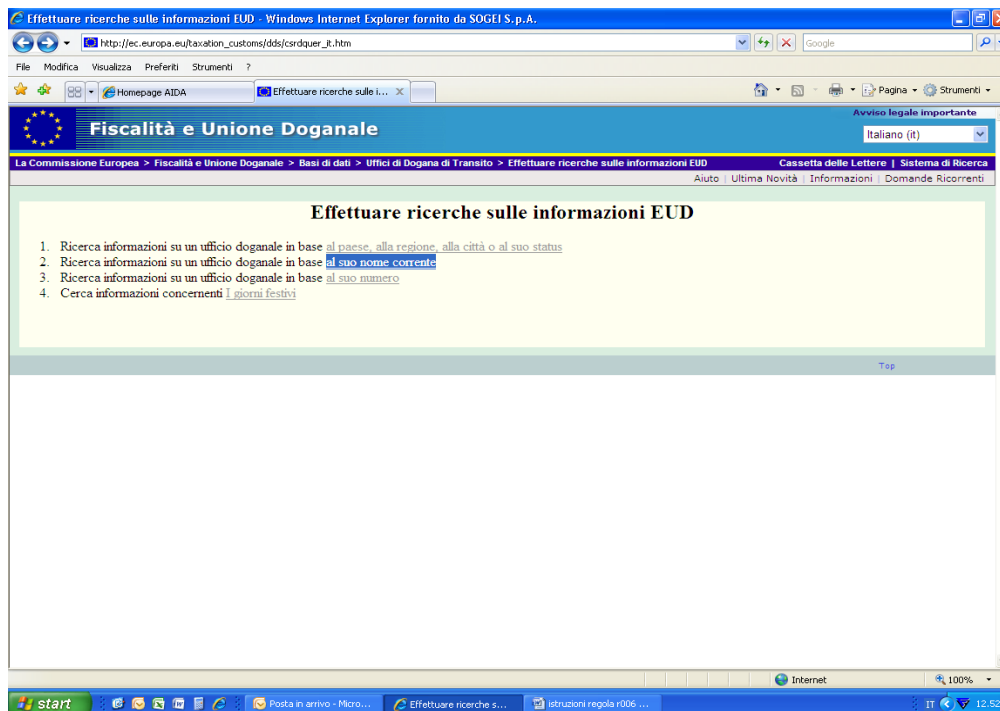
Effettuare ricerche sulle informazioni EUD - Windows Internet Explorer fornito da SOGEI S.p.A.

http://ec.europa.eu/taxation_customs/dds/csrdquer_it.htm

Google

File Modifica Visualizza Preferiti Strumenti ?

Homepage AIDA | Effettuare ricerche sulle i...

Pagina ▾ Strumenti ▾

Fiscalità e Unione Doganale

Avviso legale importante

Italiano (it)

La Commissione Europea > Fiscalità e Unione Doganale > Basi di dati > Uffici di Dogana di Transito > Effettuare ricerche sulle informazioni EUD

Cassetta delle Lettere | Sistema di Ricerca

Aiuto | Ultima Novità | Informazioni | Domande Ricorrenti

Effettuare ricerche sulle informazioni EUD

1. Ricerca informazioni su un ufficio doganale in base al paese, alla regione, alla città o al suo status
2. Ricerca informazioni su un ufficio doganale in base al suo nome corrente
3. Ricerca informazioni su un ufficio doganale in base al suo numero
4. Cerca informazioni concernenti I giorni festivi

Top

Internet

100%

start

Posta in arrivo - Micro...

Effettuare ricerche s...

istruzioni regola r006 ...

IT

12.52